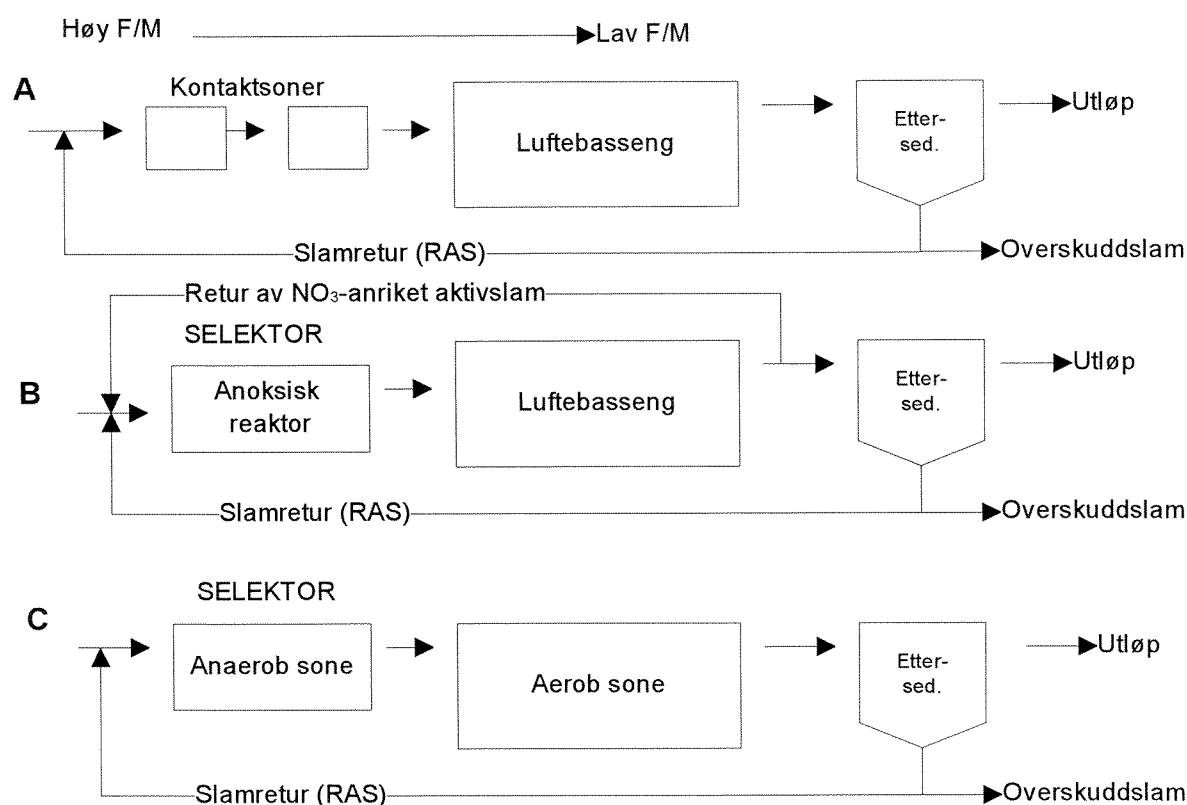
Høy F/M Lav F/M

A

Kontaktsoner

Luftebasseng

Etter-sed.

Utløp

Slamretur (RAS)

Overskuddslam

Retur av $NO_3$-anriket aktivslam

SELEKTOR

B

Anoksisk reaktor

Luftebasseng

Etter-sed.

Utløp

Slamretur (RAS)

Overskuddslam

SELEKTOR

C

Anaerob sone

Aerob sone

Etter-sed.

Utløp

Slamretur (RAS)

Overskuddslam